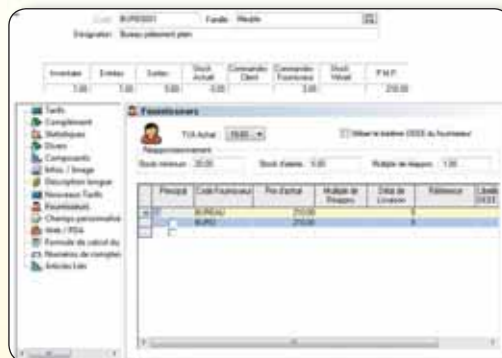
Code BUREAU01 Famille Meuble

Désignation Bureau plateau plein

| Inventaire | Entrées | Sorties | Stock Actuel | Commandes Client | Commandes Fournisseur | Stock Virtuel | P.M.P. |
|---|---|---|---|---|---|---|---|
| 1,00 | 1,00 | 0,00 | 3,00 | | | 3,00 | 210,00 |

Tarifs
Complément
Statistiques
Divers
Composants
Infos / Image
Description longue
Nouveaux Tarifs
Fournisseurs
Champs personnalisés
Web / PDA
Formule de calcul du
Numéros de compte
Articles Liés

Fournisseurs

TVA Achat 19,60 Utiliser le barème DEEE du fournisseur

Réapprovisionnement

Stock minimum 20,00 Stock d'alerte 5,00 Multiple de réappro. 1,00

| Principal | Code Fournisseur | Prix d'achat | Multiple de Réappro. | Délai de Livraison | Référence | Libellé DEEE |
|---|---|---|---|---|---|---|
| | BUREAU | 210,00 | | 0 | | |
| | BURO | 210,00 | | 0 | | |